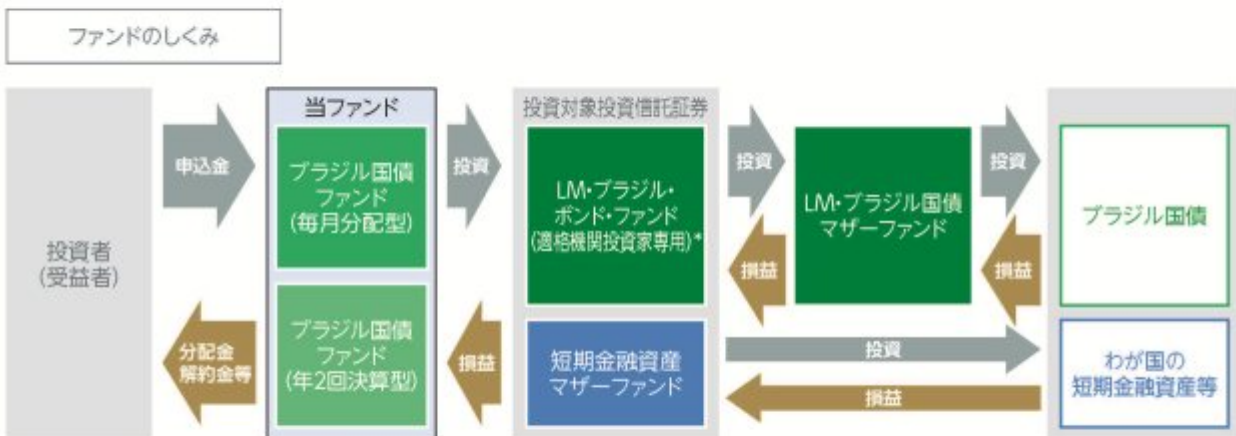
ファンドのしくみ

投資者
(受益者)

申込金

分配金
解約金等

当ファンド

ブラジル国債
ファンド
(毎月分配型)

ブラジル国債
ファンド
(年2回決算型)

投資

損益

投資対象投資信託証券

LM・ブラジル・
ボンド・ファンド
(適格機関投資家専用)*

短期金融資産
マザーファンド

投資

損益

LM・ブラジル国債
マザーファンド

投資

損益

投資

損益

ブラジル国債

わが国の
短期金融資産等